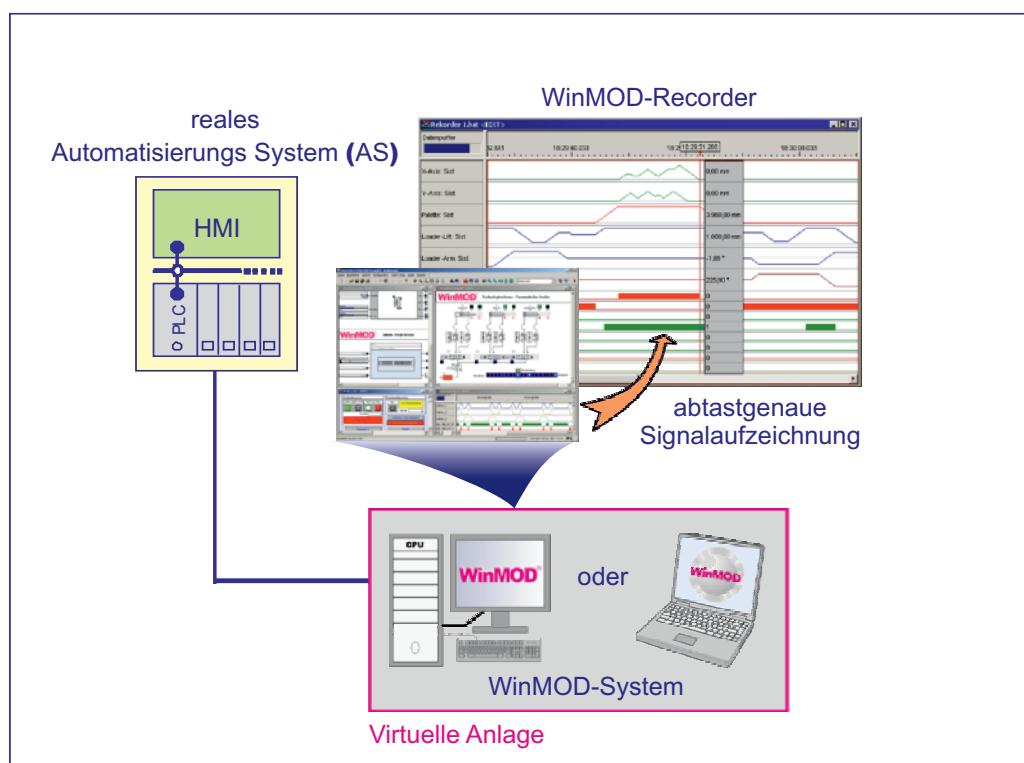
reales
Automatisierungs System (AS)

HMI

PLC

WinMOD-Recorder

Rekorder 1.bat <EDIT>

Datenpuffer

X-Axis: Sist

Y-Axis: Sist

Palette: Sist

Loader-Lift: Sist

Loader-Arm: Sist

0,00 mm

0,00 mm

3.900,00 mm

1.600,00 mm

-1,89 °

225,90 °

WinMOD

abtastgenaue
Signalaufzeichnung

CPU

WinMOD

oder

WinMOD

WinMOD-System

Virtuelle Anlage